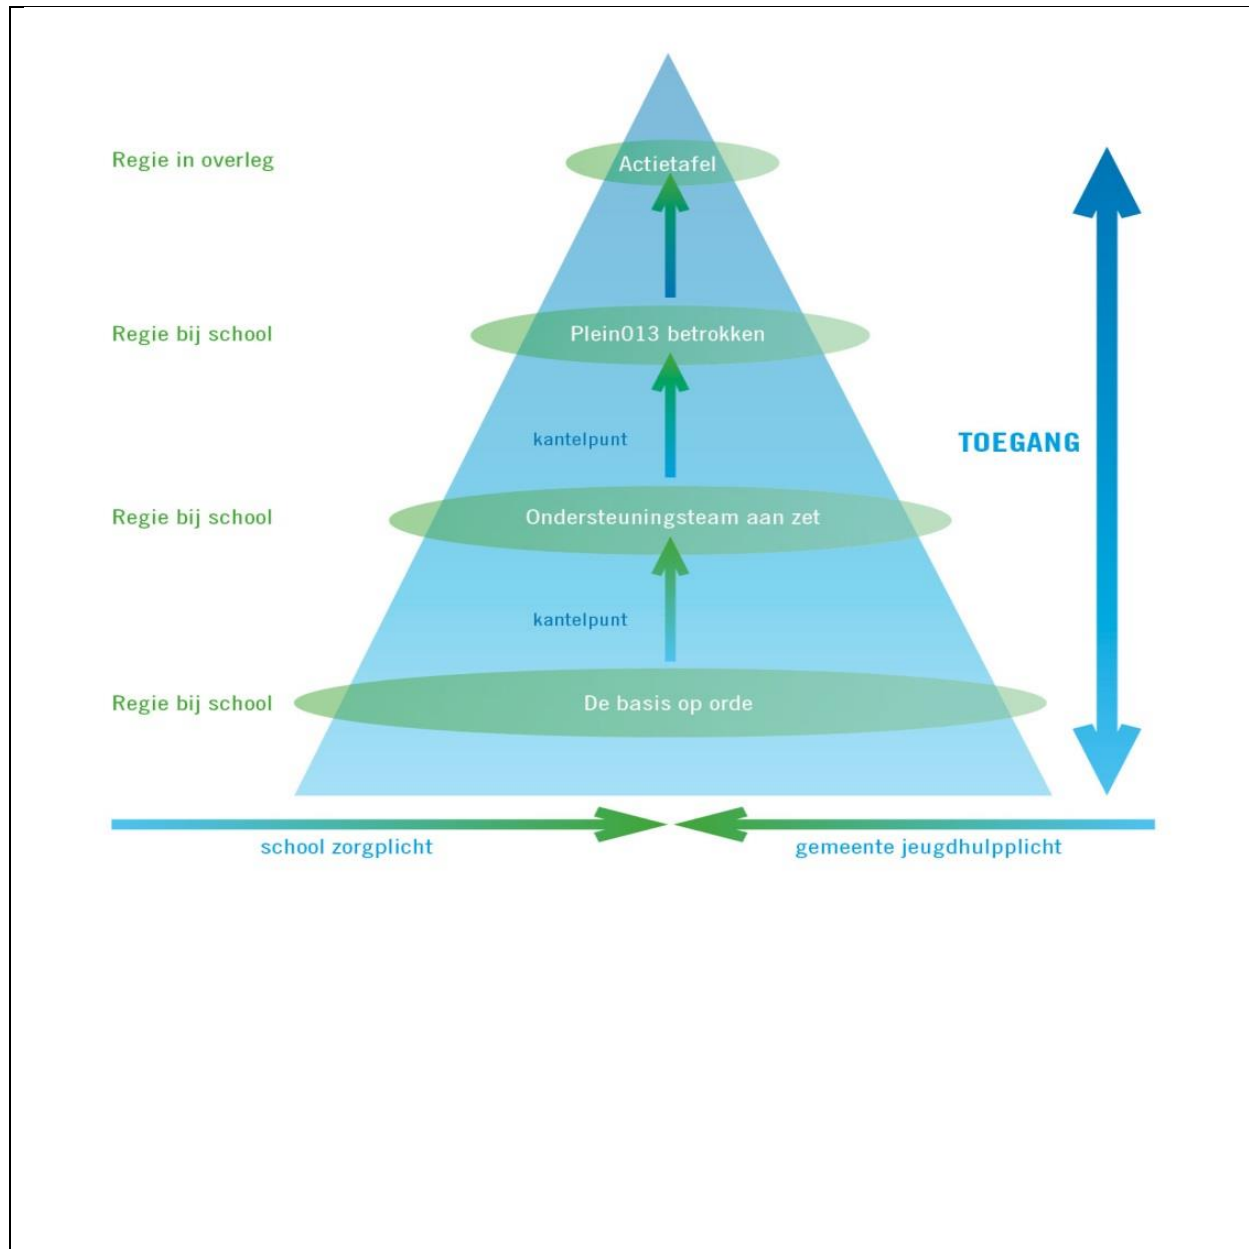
Regie in overleg

Actietafel

Regie bij school

Plein013 betrokken

kantelpunt

TOEGANG

Regie bij school

Ondersteuningsteam aan zet

kantelpunt

Regie bij school

De basis op orde

school zorgplicht

gemeente jeugdhulpplicht